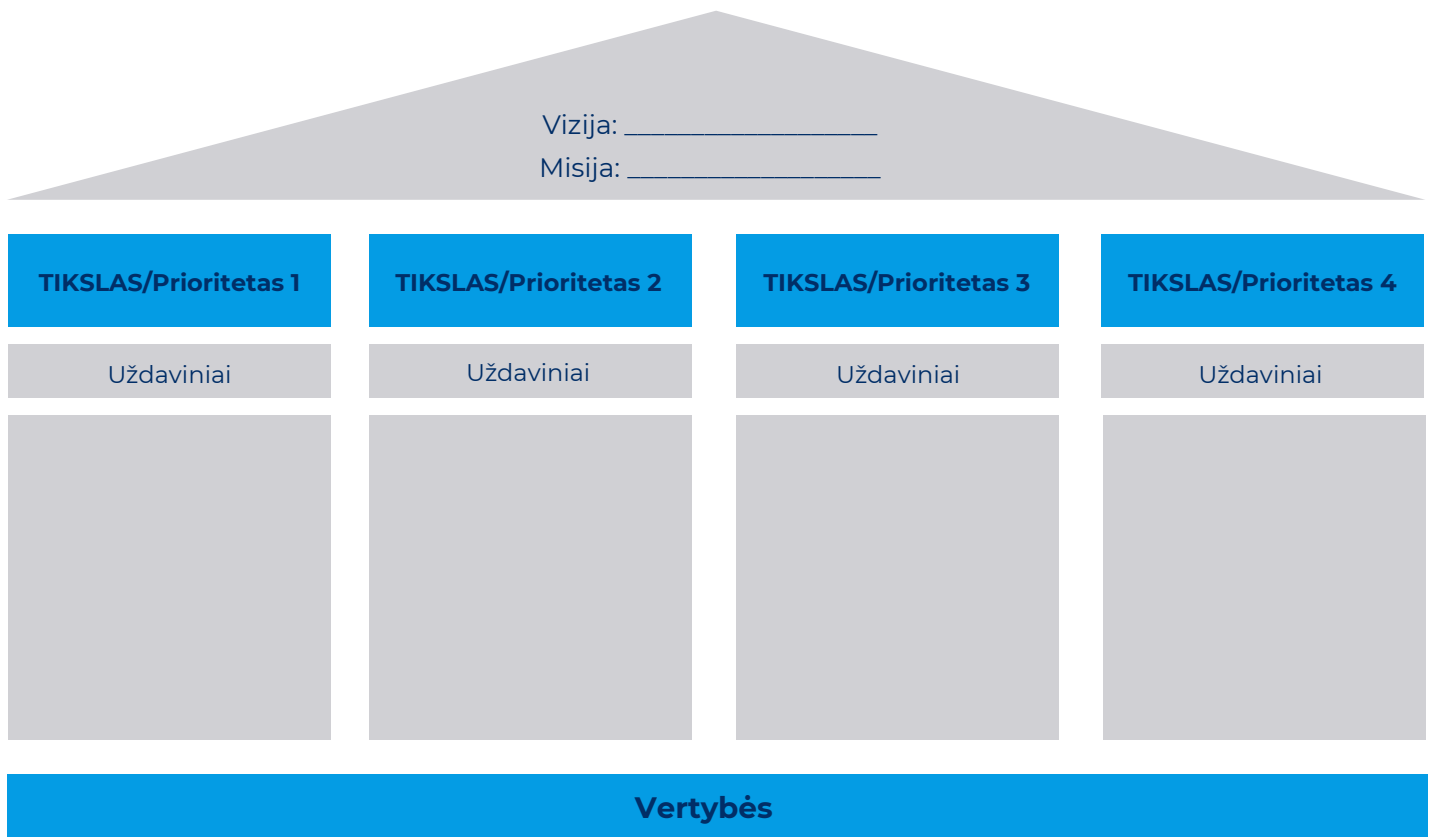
Vizija: ___________________
Misija: ___________________

TIKSLAS/Prioritetas 1

Uždaviniai

TIKSLAS/Prioritetas 2

Uždaviniai

TIKSLAS/Prioritetas 3

Uždaviniai

TIKSLAS/Prioritetas 4

Uždaviniai

Vertybės